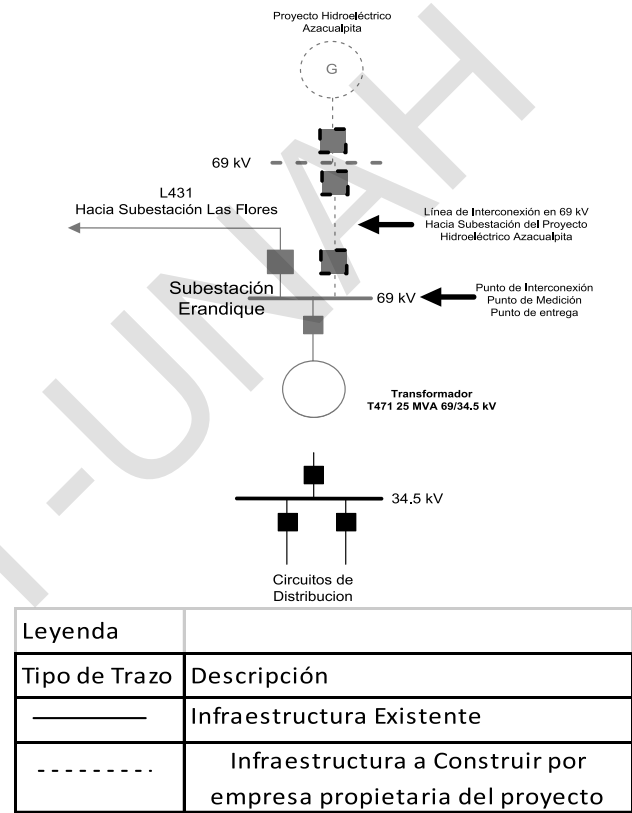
Proyecto Hidroeléctrico Azacualpita

G

69 kV

L431
Hacia Subestación Las Flores

Línea de Interconexión en 69 kV
Hacia Subestación del Proyecto
Hidroeléctrico Azacualpita

Subestación
Erandique

69 kV

Punto de Interconexión
Punto de Medición
Punto de entrega

Transformador
T471 25 MVA 69/34.5 kV

34.5 kV

Circuitos de
Distribucion

| Leyenda | |
|---|---|
| Tipo de Trazo | Descripción |
| ———— | Infraestructura Existente |
| - - - - - - - - - | Infraestructura a Construir por empresa propietaria del proyecto |